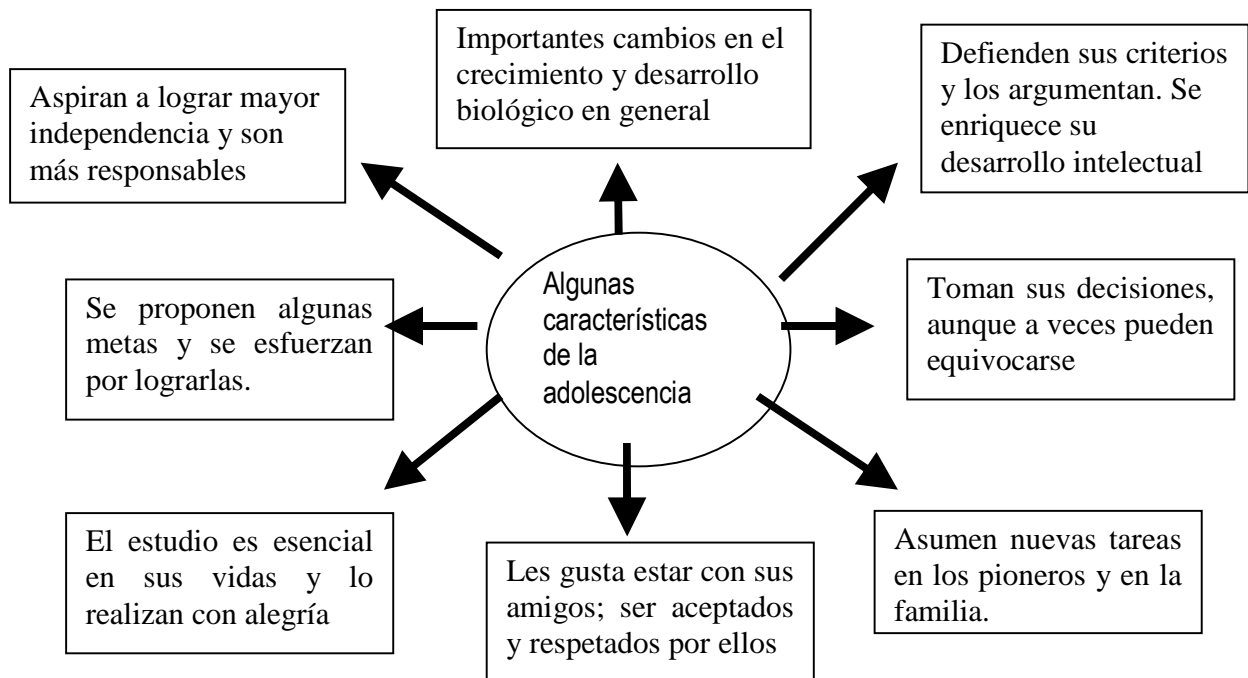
Importantes cambios en el crecimiento y desarrollo biológico en general

Aspiran a lograr mayor independencia y son más responsables

Defienden sus criterios y los argumentan. Se enriquece su desarrollo intelectual

Algunas características de la adolescencia

Se proponen algunas metas y se esfuerzan por lograrlas.

Toman sus decisiones, aunque a veces pueden equivocarse

El estudio es esencial en sus vidas y lo realizan con alegría

Les gusta estar con sus amigos; ser aceptados y respetados por ellos

Asumen nuevas tareas en los pioneros y en la familia.